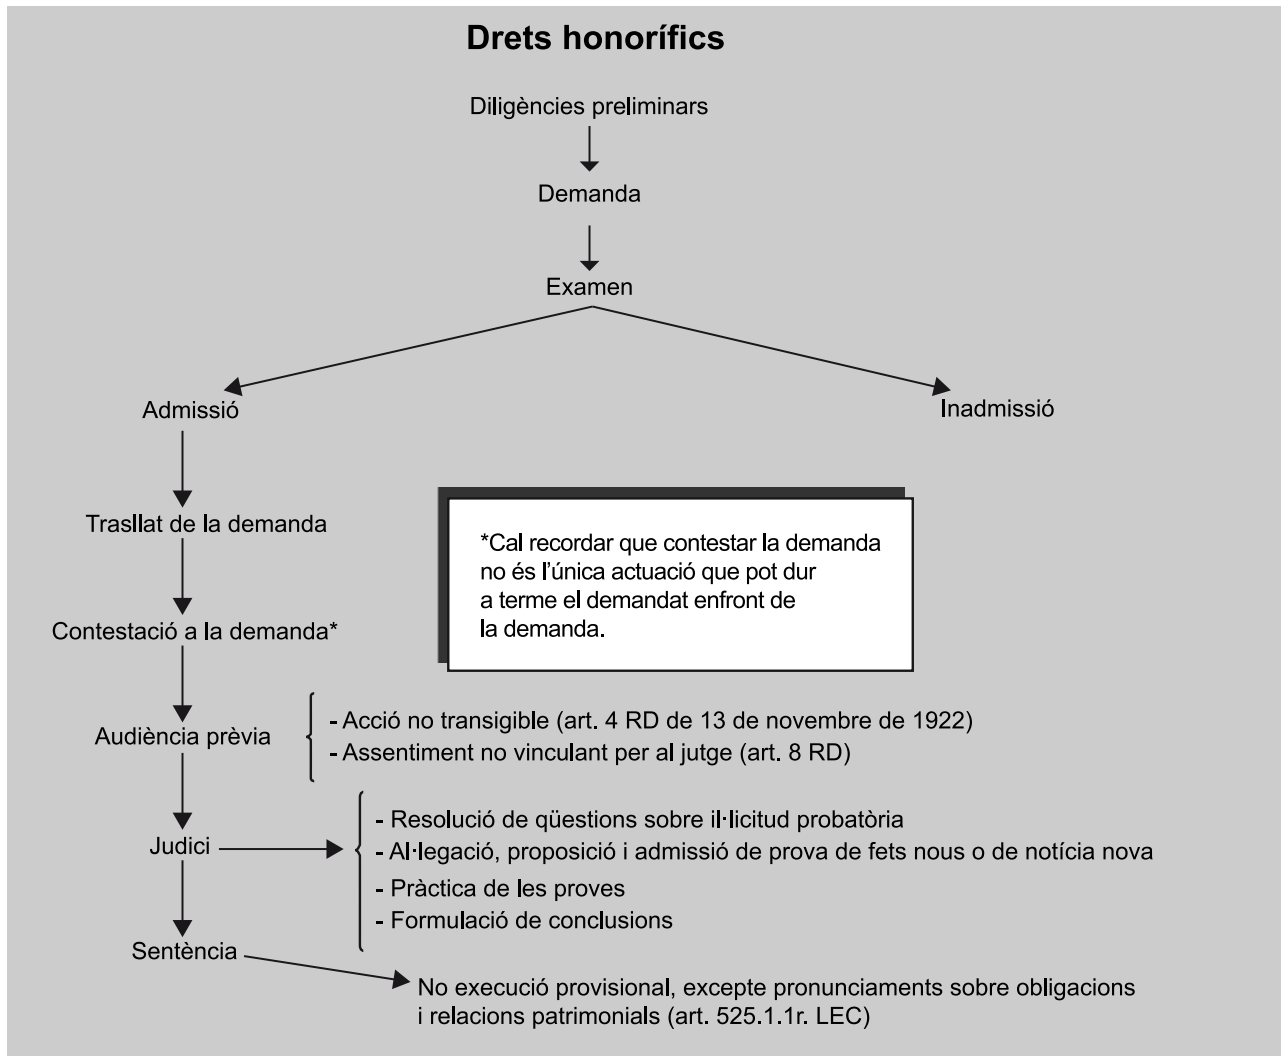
Drets honorífics

Diligències preliminars

Demanda

Examen

Admissió

Inadmissió

Trasllat de la demanda

*Cal recordar que contestar la demanda no és l'única actuació que pot dur a terme el demandat enfront de la demanda.

Contestació a la demanda*

Audiència prèvia

- Acció no transigible (art. 4 RD de 13 de novembre de 1922)
- Assentiment no vinculant per al jutge (art. 8 RD)

Judici

- Resolució de qüestions sobre il·licitud probatòria
- Al·legació, proposició i admissió de prova de fets nous o de notícia nova
- Pràctica de les proves
- Formulació de conclusions

Sentència

No execució provisional, excepte pronunciaments sobre obligacions i relacions patrimonials (art. 525.1.1r. LEC)